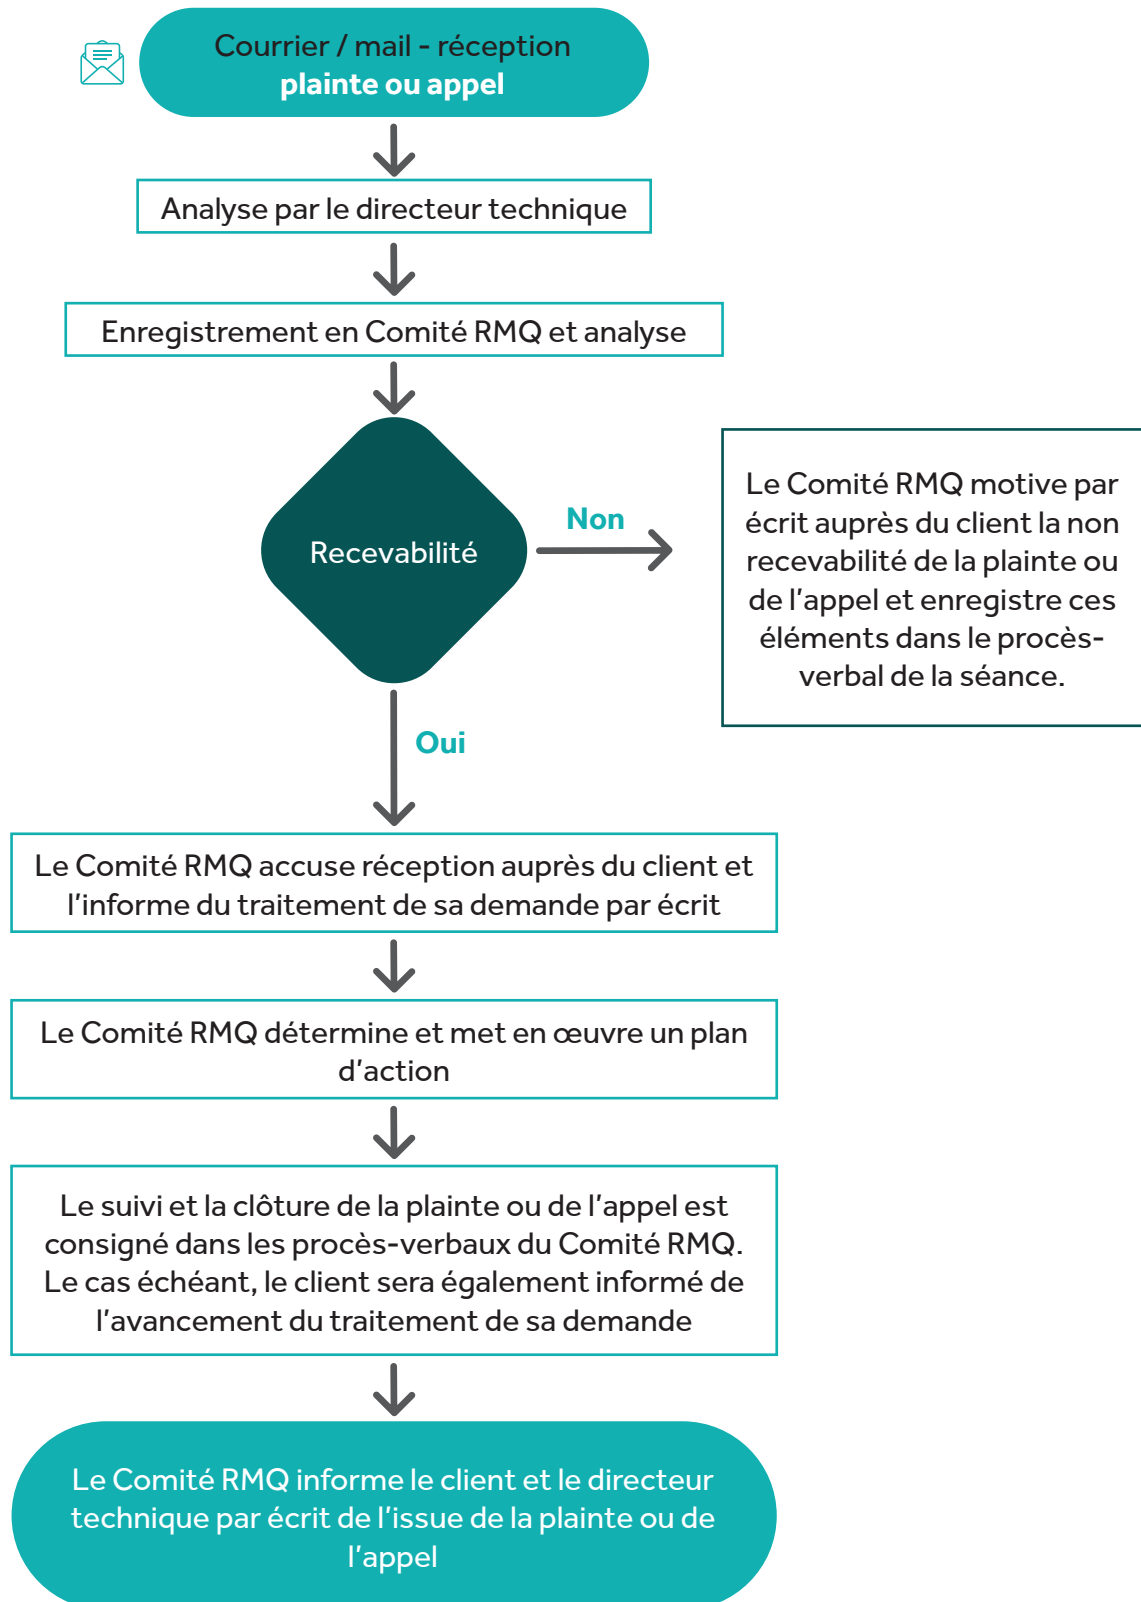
Courrier / mail - réception
plainte ou appel

Analyse par le directeur technique

Enregistrement en Comité RMQ et analyse

Recevabilité

Non

Le Comité RMQ motive par écrit auprès du client la non recevabilité de la plainte ou de l’appel et enregistre ces éléments dans le procès-verbal de la séance.

Oui

Le Comité RMQ accuse réception auprès du client et l’informe du traitement de sa demande par écrit

Le Comité RMQ détermine et met en œuvre un plan d’action

Le suivi et la clôture de la plainte ou de l’appel est consigné dans les procès-verbaux du Comité RMQ. Le cas échéant, le client sera également informé de l’avancement du traitement de sa demande

Le Comité RMQ informe le client et le directeur technique par écrit de l’issue de la plainte ou de l’appel